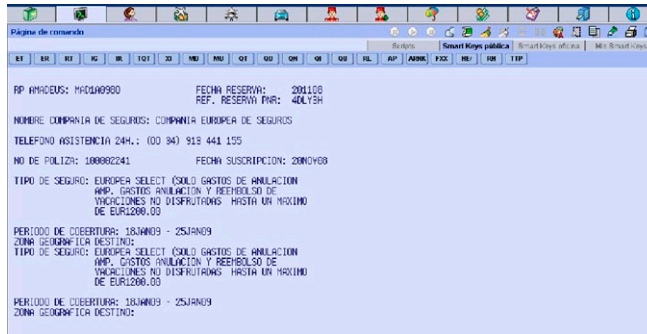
Página de comando

Botões | Smart Keys pública | Smart Keys oficina | Mis Smart Keys

ET | ER | RT | IG | IR | TQT | XI | MD | MU | QT | QD | QN | QI | QU | RL | AP | AMNK | FXX | HE/ | RH | TTP

RP AMADEUS: MAD1A0980 FECHA RESERVA: 201108
REF. RESERVA PNR: 4DLY3H

NOMBRE COMPANIA DE SEGUROS: COMPANIA EUROPEA DE SEGUROS

TELEFONO ASISTENCIA 24H.: (00 34) 919 441 155

NO DE POLIZA: 100002241 FECHA SUSCRIPCION: 20NOV08

TIPO DE SEGURO: EUROPEA SELECT (SOLO GASTOS DE ANULACION AMP. GASTOS ANULACION Y REEMBOLSO DE VACACIONES NO DISFRUTADAS HASTA UN MAXIMO DE EUR1200.00

PERIODO DE COBERTURA: 18JAN09 - 25JAN09
ZONA GEOGRAFICA DESTINO:
TIPO DE SEGURO: EUROPEA SELECT (SOLO GASTOS DE ANULACION AMP. GASTOS ANULACION Y REEMBOLSO DE VACACIONES NO DISFRUTADAS HASTA UN MAXIMO DE EUR1200.00

PERIODO DE COBERTURA: 18JAN09 - 25JAN09
ZONA GEOGRAFICA DESTINO: